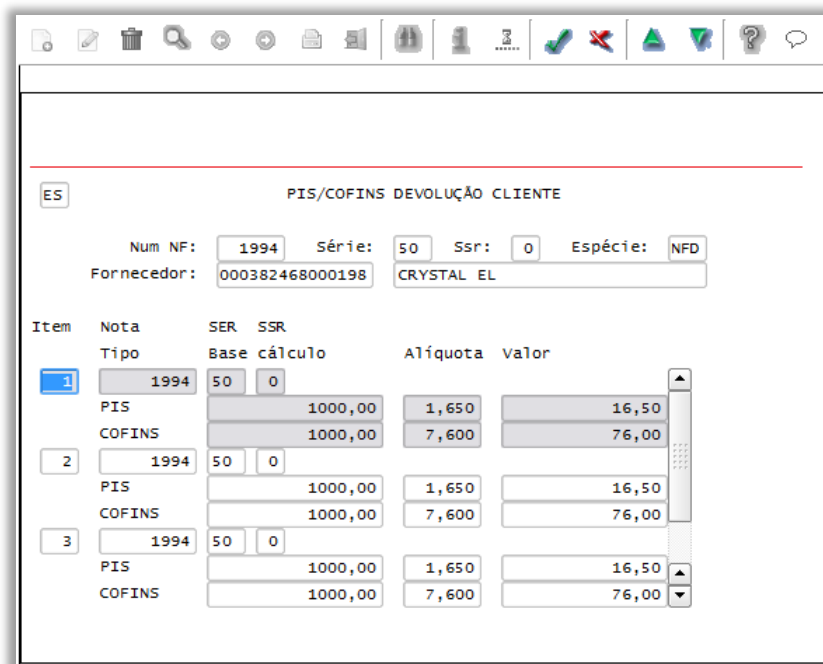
ES

PIS/COFINS DEVOLUÇÃO CLIENTE

Num NF: 1994 Série: 50 Ssr: 0 Espécie: NFD
Fornecedor: 000382468000198 CRYSTAL EL

Item Nota SER SSR
Tipo Base cálculo Alíquota Valor

1 1994 50 0
PIS 1000,00 1,650 16,50
COFINS 1000,00 7,600 76,00
2 1994 50 0
PIS 1000,00 1,650 16,50
COFINS 1000,00 7,600 76,00
3 1994 50 0
PIS 1000,00 1,650 16,50
COFINS 1000,00 7,600 76,00